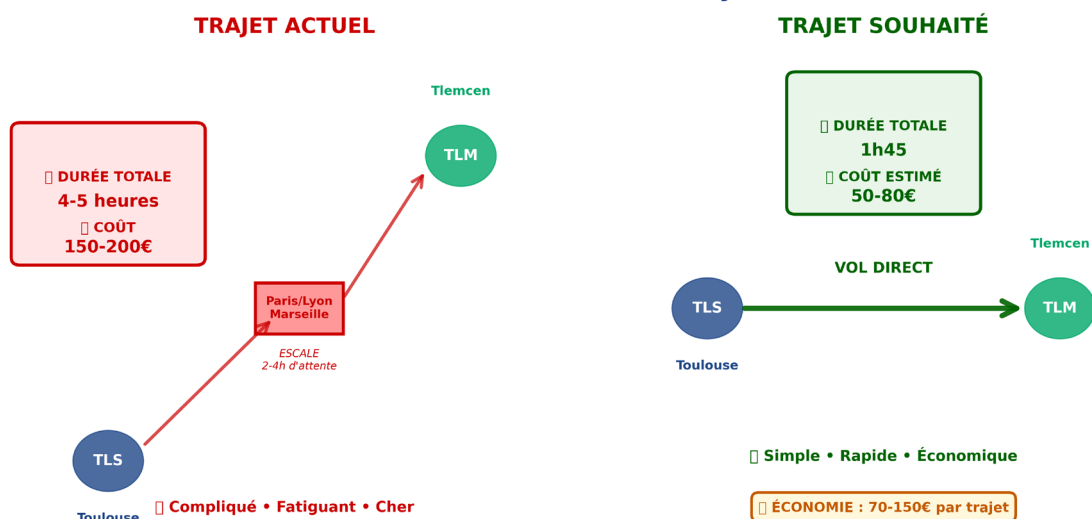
TRAJET ACTUEL

TRAJET SOUHAITÉ

Tlemcen

TLM

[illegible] DURÉE TOTALE
4-5 heures
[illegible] COÛT
150-200€

Paris/Lyon
Marseille

ESCALE
2-4h d'attente

TLS

Toulouse

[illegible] Compliqué • Fatiguant • Cher

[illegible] DURÉE TOTALE
1h45
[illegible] COÛT ESTIMÉ
50-80€

Tlemcen

VOL DIRECT

TLS

TLM

Toulouse

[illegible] Simple • Rapide • Économique

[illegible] ÉCONOMIE : 70-150€ par trajet